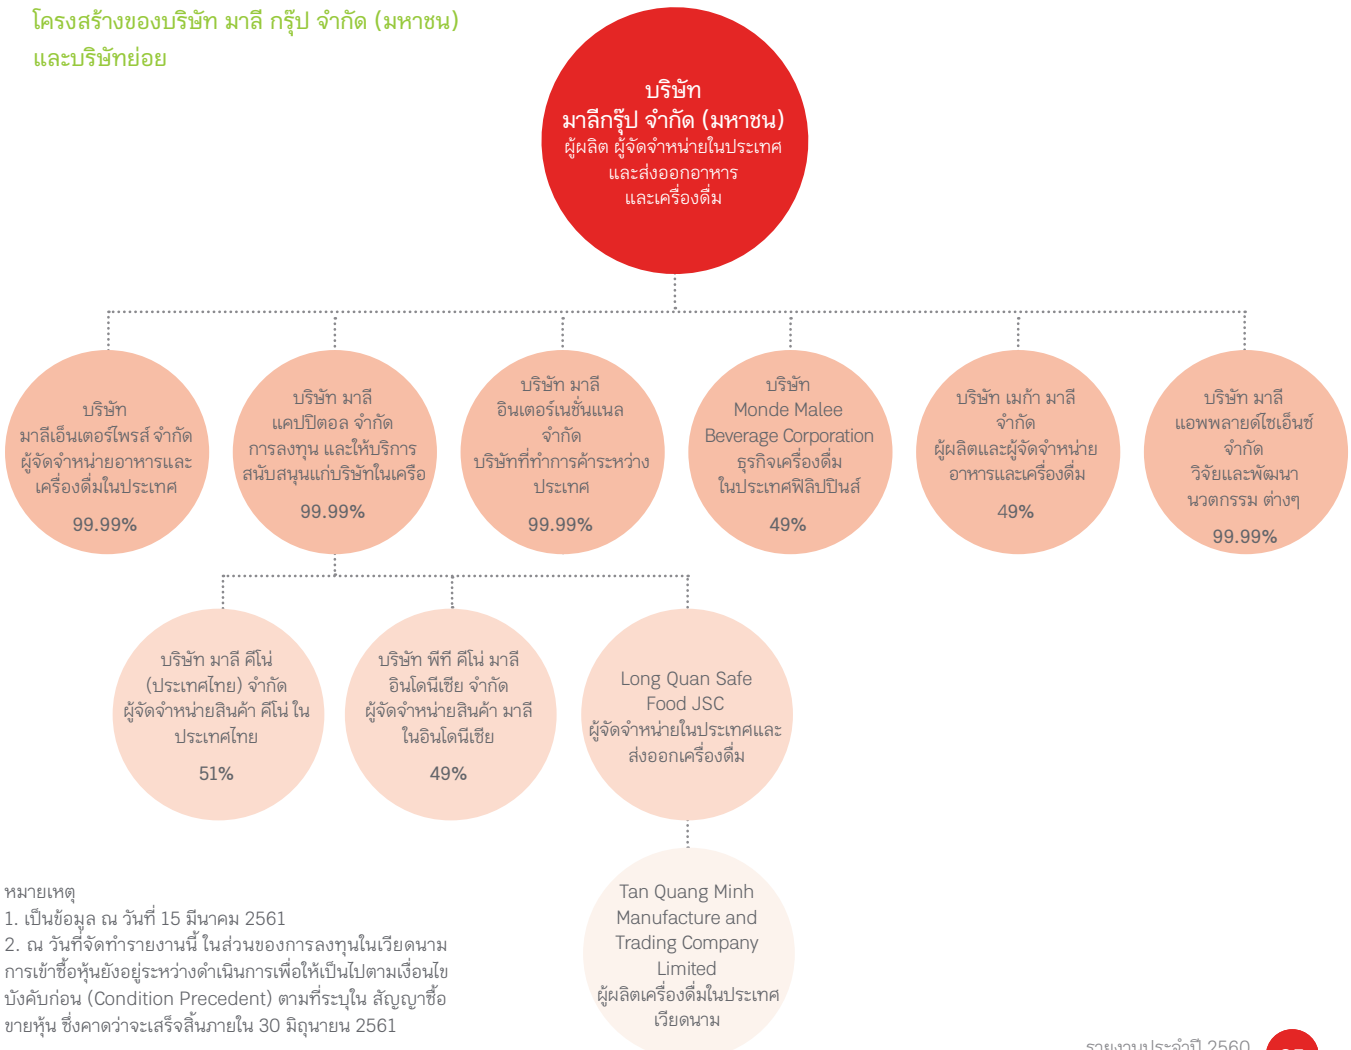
โครงสร้างของบริษัท มาลี กรุ๊ป จำกัด (มหาชน) และบริษัทย่อย

บริษัท มาลีกรุ๊ป จำกัด (มหาชน)
ผู้ผลิต ผู้จัดจำหน่ายในประเทศ และส่งออกอาหาร และเครื่องดื่ม

บริษัท มาลีเอ็นเตอร์ไพรส์ จำกัด
ผู้จัดจำหน่ายอาหารและเครื่องดื่มในประเทศ
99.99%

บริษัท มาลี แคปปิตอล จำกัด
การลงทุน และให้บริการสนับสนุนแก่บริษัทในเครือ
99.99%

บริษัท มาลี อินเตอร์เนชั่นแนล จำกัด
บริษัทที่ทำการค้าระหว่างประเทศ
99.99%

บริษัท Monde Malee Beverage Corporation
ธุรกิจเครื่องดื่มในประเทศฟิลิปปินส์
49%

บริษัท เมก้า มาลี จำกัด
ผู้ผลิตและผู้จัดจำหน่ายอาหารและเครื่องดื่ม
49%

บริษัท มาลี แอพพลายด์ไซเอ็นซ์ จำกัด
วิจัยและพัฒนานวตกรรม ต่างๆ
99.99%

บริษัท มาลี คีโน่ (ประเทศไทย) จำกัด
ผู้จัดจำหน่ายสินค้า คีโน่ ในประเทศไทย
51%

บริษัท พีที คีโน่ มาลี อินโดนีเซีย จำกัด
ผู้จัดจำหน่ายสินค้า มาลี ในอินโดนีเซีย
49%

Long Quan Safe Food JSC
ผู้จัดจำหน่ายในประเทศและส่งออกเครื่องดื่ม

Tan Quang Minh Manufacture and Trading Company Limited
ผู้ผลิตเครื่องดื่มในประเทศเวียดนาม

หมายเหตุ
1. เป็นข้อมูล ณ วันที่ 15 มีนาคม 2561
2. ณ วันที่จัดทำรายงานนี้ ในส่วนของการลงทุนในเวียดนาม การเข้าซื้อหุ้นยังอยู่ระหว่างดำเนินการเพื่อให้เป็นไปตามเงื่อนไขบังคับก่อน (Condition Precedent) ตามที่ระบุใน สัญญาซื้อขายหุ้น ซึ่งคาดว่าจะเสร็จสิ้นภายใน 30 มิถุนายน 2561

รายงานประจำปี 2560